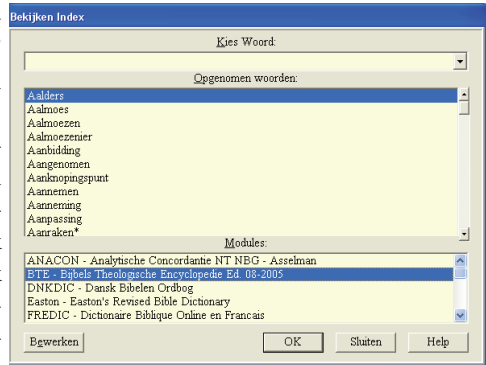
Bekijken Index

Kies Woord:

Opgenomen woorden:

Aalders
Aalmoes
Aalmoezen
Aalmoezenier
Aanbidding
Aangenomen
Aanknopingspunt
Aannemen
Aanneming
Aanpassing
Aanraken*

Modules:

ANACON - Analytische Concordantie NT NBG - Asselman
BTE - Bijbels Theologische Encyclopedie Ed. 08-2005
DNKDIC - Dansk Bibelen Ordbog
Easton - Easton's Revised Bible Dictionary
FREDIC - Dictionaire Biblique Online en Francais

Bewerken

OK

Sluiten

Help